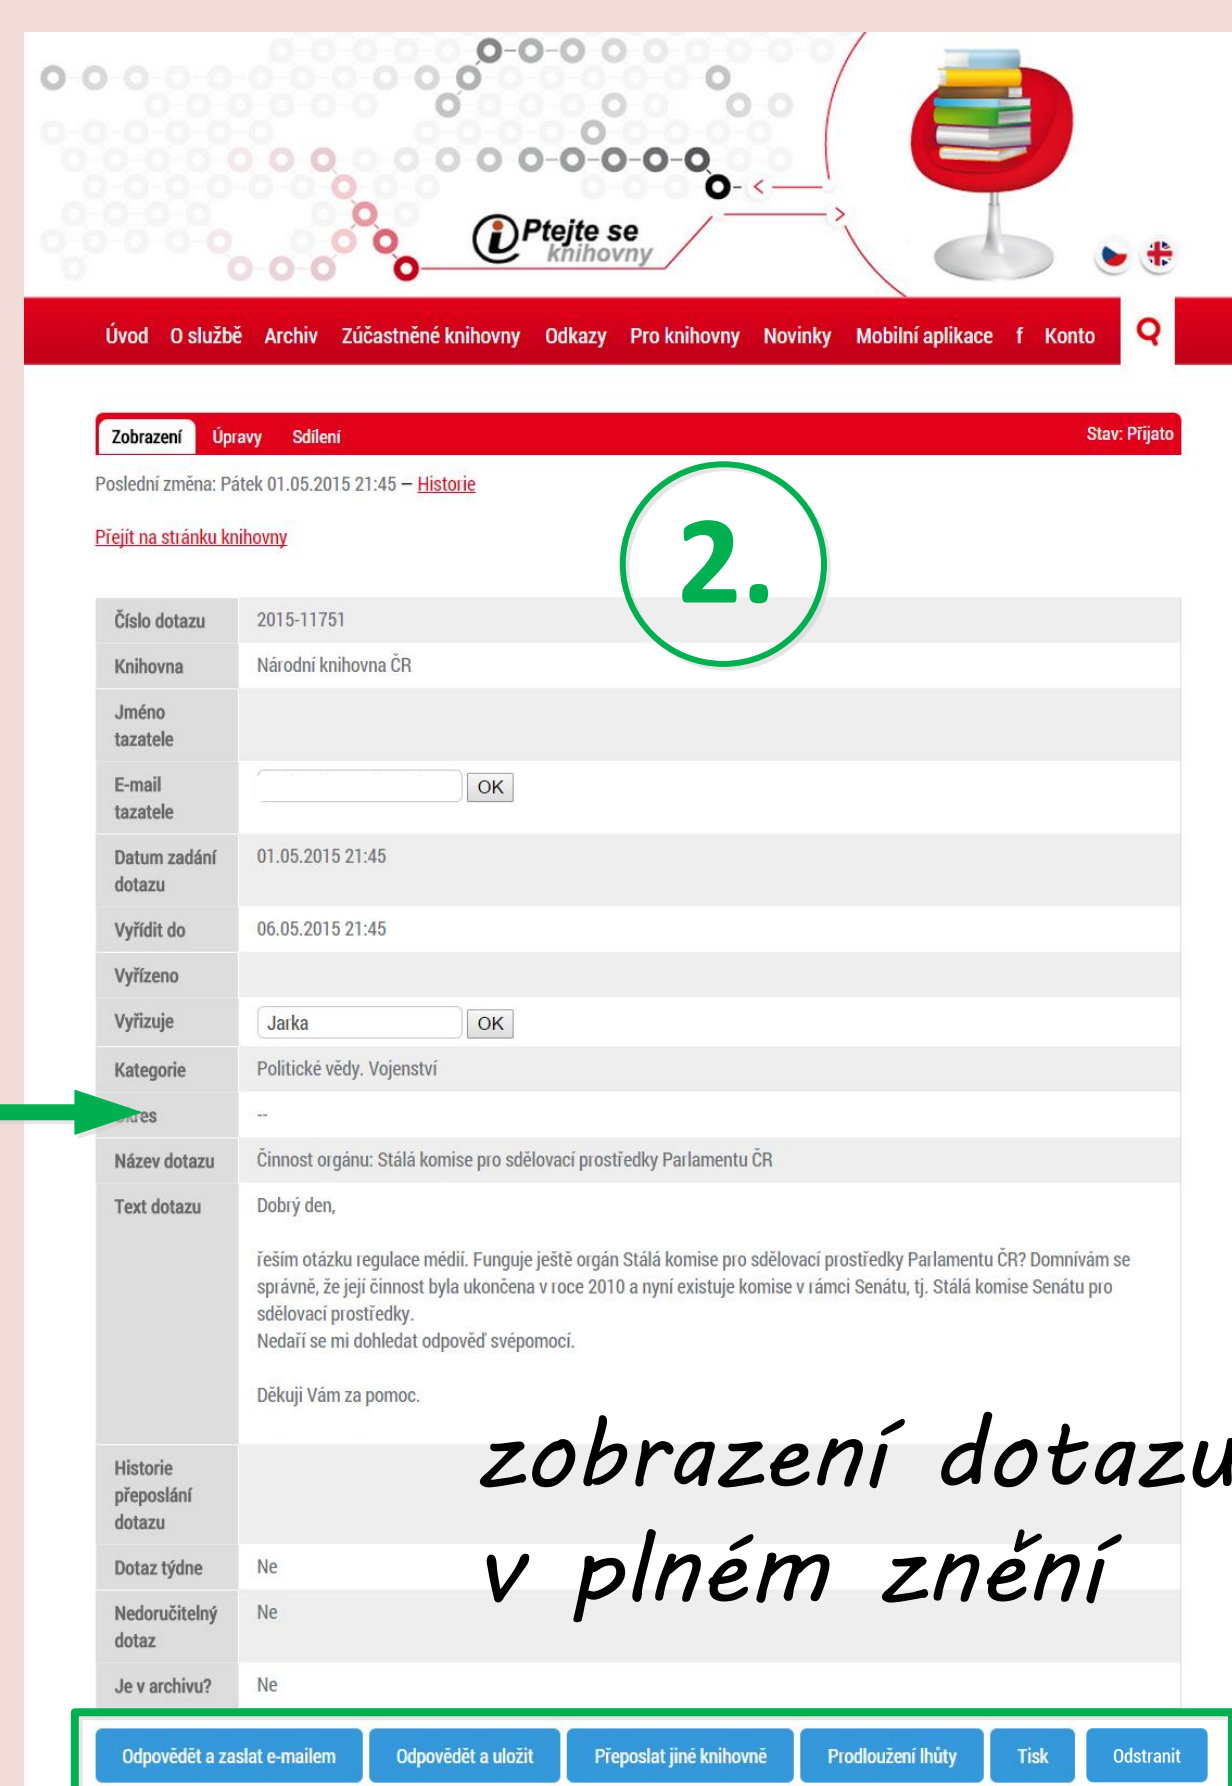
Ptejte se knihovny

Úvod O službě Archiv Zúčastněné knihovny Odkazy Pro knihovny Novinky Mobilní aplikace f Konto

Zobrazení Úpravy Sdílení Stav: Přijato

Poslední změna: Pátek 01.05.2015 21:45 – Historie

Přejít na stránku knihovny

2.

| Číslo dotazu | 2015-11751 |
|---|---|
| Knihovna | Národní knihovna ČR |
| Jméno tazatele | |
| E-mail tazatele | OK |
| Datum zadání dotazu | 01.05.2015 21:45 |
| Vyřídit do | 06.05.2015 21:45 |
| Vyřízeno | |
| Vyřizuje | Jarka OK |
| Kategorie | Politické vědy. Vojenství |
| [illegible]res | -- |
| Název dotazu | Činnost orgánu: Stálá komise pro sdělovací prostředky Parlamentu ČR |
| Text dotazu | Dobrý den, řeším otázku regulace médií. Funguje ještě orgán Stálá komise pro sdělovací prostředky Parlamentu ČR? Domnívám se správně, že její činnost byla ukončena v roce 2010 a nyní existuje komise v rámci Senátu, tj. Stálá komise Senátu pro sdělovací prostředky. Nedaří se mi dohledat odpověď svépomocí. Děkuji Vám za pomoc. |
| Historie přeposlání dotazu | |
| Dotaz týdne | Ne |
| Nedoručitelný dotaz | Ne |
| Je v archivu? | Ne |

zobrazení dotazu v plném znění

Odpovědět a zaslat e-mailem Odpovědět a uložit Přeposlat jiné knihovně Prodloužení lhůty Tisk Odstranit